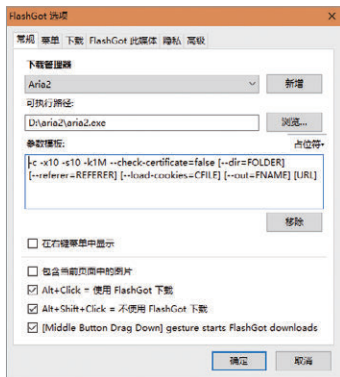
FlashGot 选项

常规 菜单 下载 FlashGot 此媒体 隐私 高级

下载管理器

Aria2

新增

可执行路径:

D:\aria2\aria2.exe

浏览...

参数模板:

点位符▾

-c -x10 -s10 -k1M --check-certificate=false [--dir=FOLDER] [--referer=REFERER] [--load-cookies=CFILE] [--out=FNAME] [URL]

移除

☐ 在右键菜单中显示

☐ 包含当前页面中的图片

☑ Alt+Click = 使用 FlashGot 下载

☑ Alt+Shift+Click = 不使用 FlashGot 下载

☑ [Middle Button Drag Down] gesture starts FlashGot downloads

确定

取消